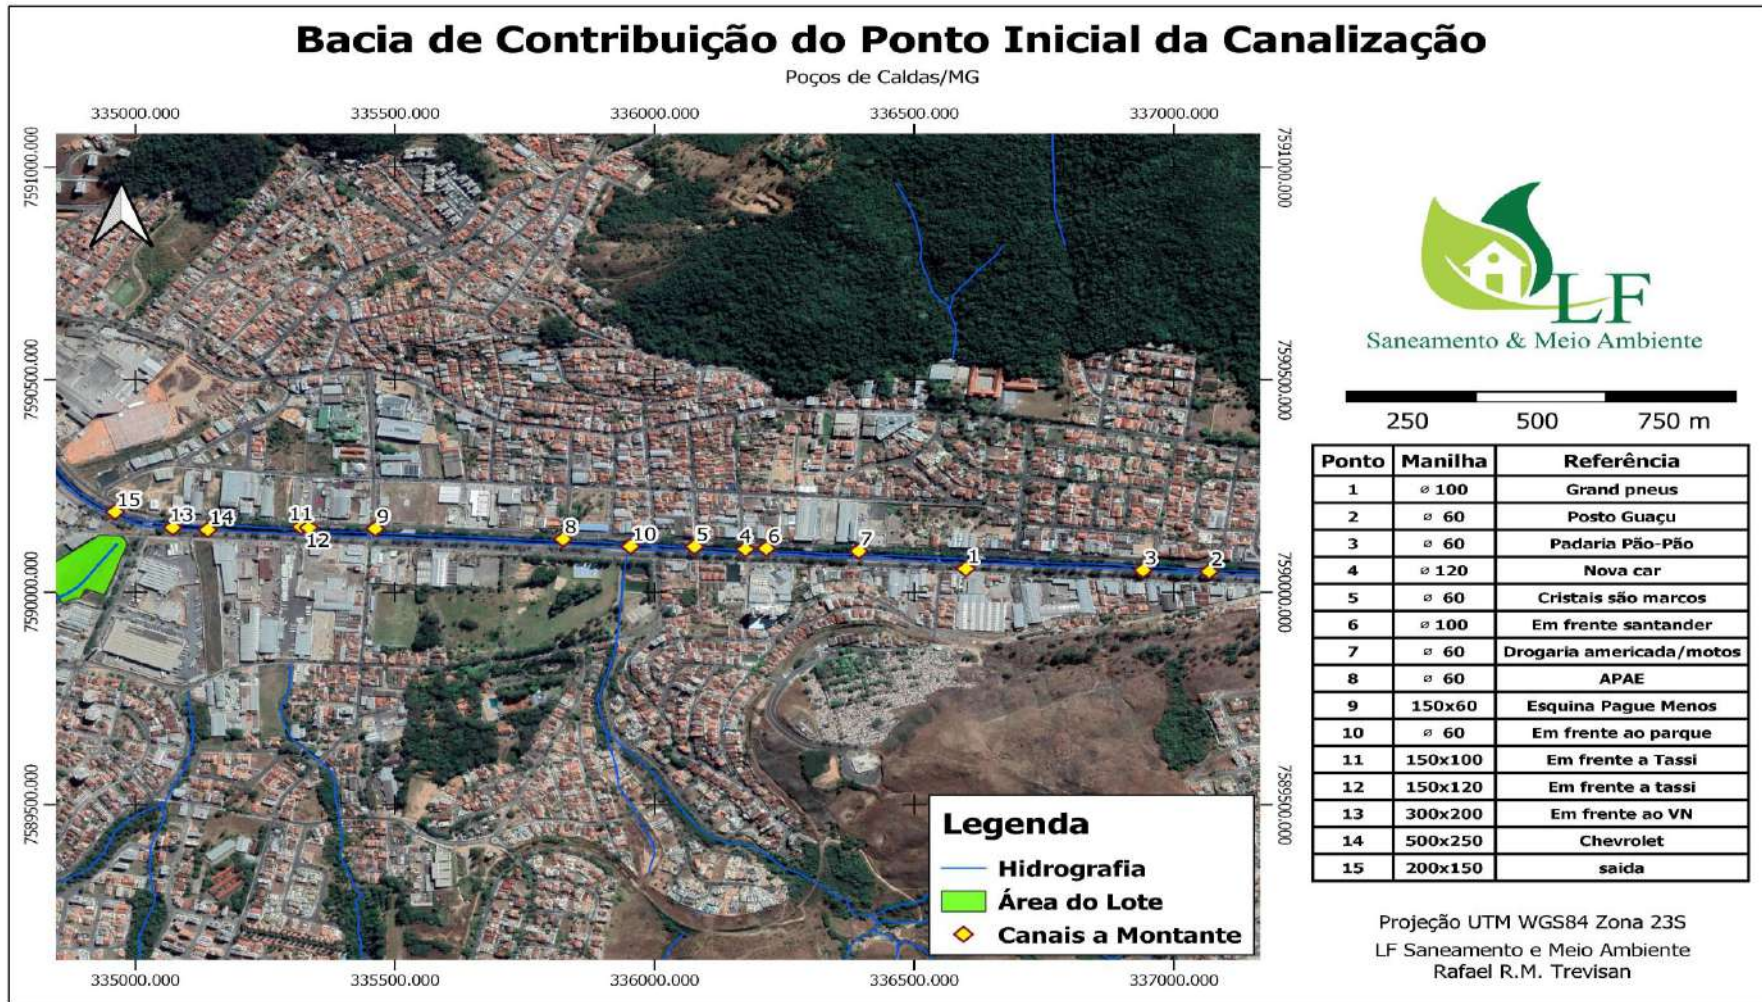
Bacia de Contribuição do Ponto Inicial da Canalização
Poços de Caldas/MG

335000.000 335500.000 336000.000 336500.000 337000.000

7591000.000 7590500.000 7590000.000 7589500.000

7591000.000 7590500.000 7590000.000 7589500.000

15 13 14 11 12 9 8 10 5 4 6 7 1 3 2

Legenda
Hidrografia
Área do Lote
Canais a Montante

335000.000 335500.000 336000.000 336500.000 337000.000

LF
Saneamento & Meio Ambiente

250 500 750 m

| Ponto | Manilha | Referência |
|---|---|---|
| 1 | ⌀ 100 | Grand pneus |
| 2 | ⌀ 60 | Posto Guaçu |
| 3 | ⌀ 60 | Padaria Pão-Pão |
| 4 | ⌀ 120 | Nova car |
| 5 | ⌀ 60 | Cristais são marcos |
| 6 | ⌀ 100 | Em frente santander |
| 7 | ⌀ 60 | Drogaria americada/motos |
| 8 | ⌀ 60 | APAE |
| 9 | 150x60 | Esquina Pague Menos |
| 10 | ⌀ 60 | Em frente ao parque |
| 11 | 150x100 | Em frente a Tassi |
| 12 | 150x120 | Em frente a tassi |
| 13 | 300x200 | Em frente ao VN |
| 14 | 500x250 | Chevrolet |
| 15 | 200x150 | saida |

Projeção UTM WGS84 Zona 23S
LF Saneamento e Meio Ambiente
Rafael R.M. Trevisan